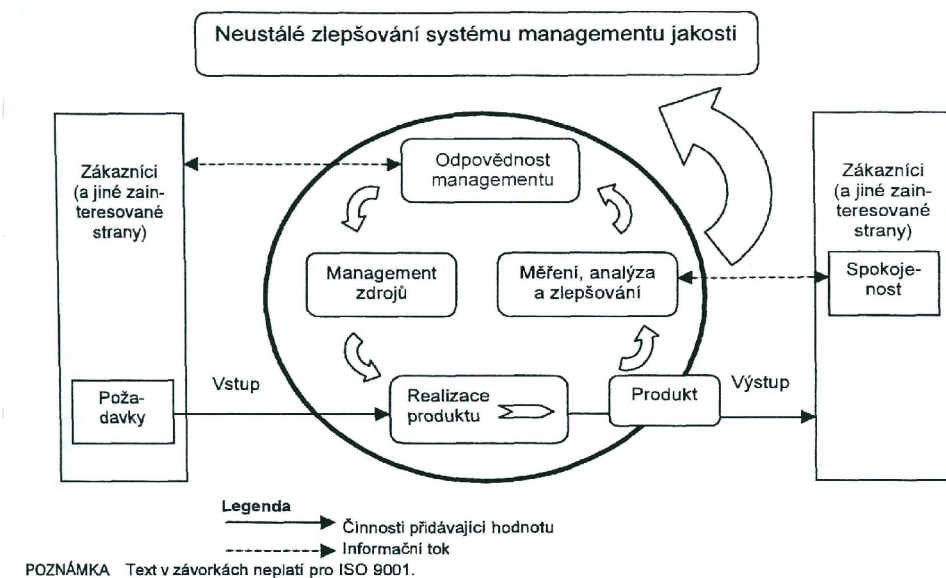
Neustálé zlepšování systému managementu jakosti

Zákazníci (a jiné zainteresované strany)

Odpovědnost managementu

Management zdrojů

Měření, analýza a zlepšování

Zákazníci (a jiné zainteresované strany)

Spokojenost

Požadavky

Vstup

Realizace produktu

Produkt

Výstup

Legenda

Činnosti přidávající hodnotu

Informační tok

POZNÁMKA Text v závorkách neplatí pro ISO 9001.